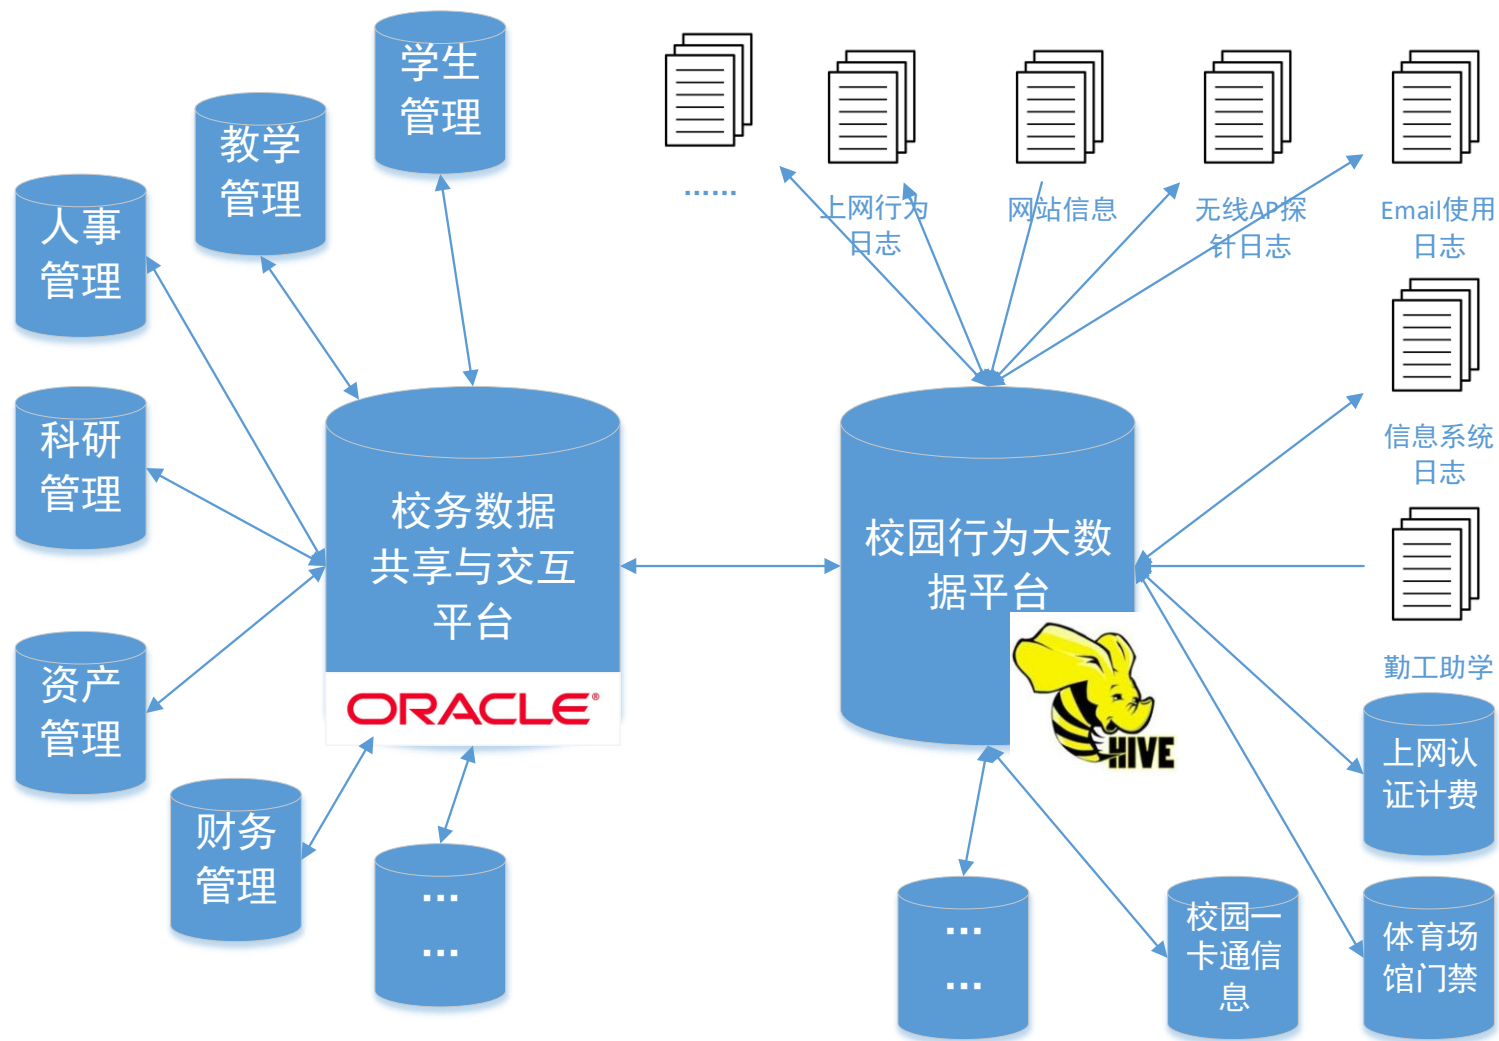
学生管理

教学管理

人事管理

科研管理

资产管理

财务管理

……

校务数据共享与交互平台

ORACLE

……

上网行为日志

网站信息

无线AP探针日志

Email使用日志

信息系统日志

勤工助学

校园行为大数据平台

HIVE

上网认证计费

体育场馆门禁

校园一卡通信息

……